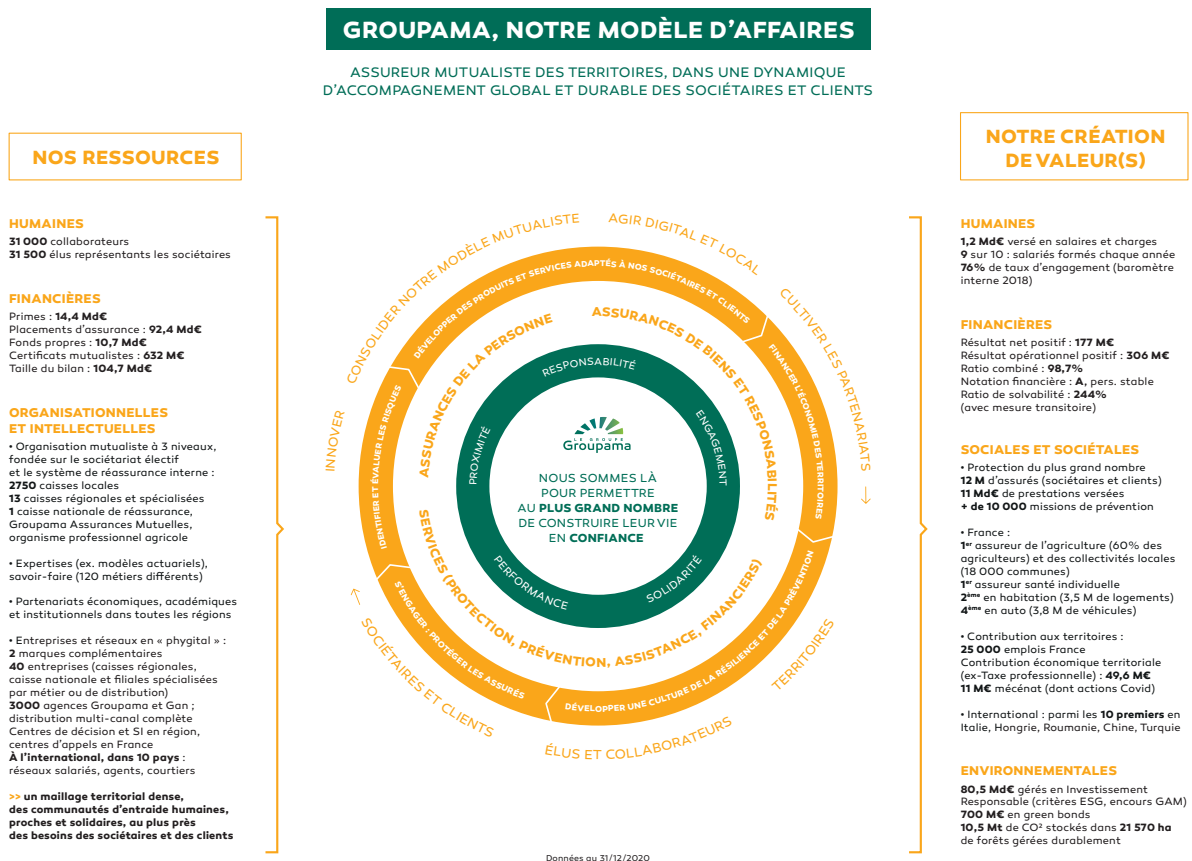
GROUPAMA, NOTRE MODÈLE D'AFFAIRES

ASSUREUR MUTUALISTE DES TERRITOIRES, DANS UNE DYNAMIQUE D'ACCOMPAGNEMENT GLOBAL ET DURABLE DES SOCIÉTAIRES ET CLIENTS

NOS RESSOURCES

HUMAINES
31 000 collaborateurs
31 500 élus représentant les sociétaires

FINANCIÈRES
Primes : 14,4 Md€
Placements d'assurance : 92,4 Md€
Fonds propres : 10,7 Md€
Certificats mutualistes : 632 M€
Taille du bilan : 104,7 Md€

ORGANISATIONNELLES ET INTELLECTUELLES
• Organisation mutualiste à 3 niveaux, fondée sur le sociétariat électif et le système de réassurance interne :
2750 caisses locales
13 caisses régionales et spécialisées
1 caisse nationale de réassurance, Groupama Assurances Mutuelles, organisme professionnel agricole

• Expertises (ex. modèles actuariels), savoir-faire (120 métiers différents)

• Partenariats économiques, académiques et institutionnels dans toutes les régions

• Entreprises et réseaux en « phygital » :
2 marques complémentaires
40 entreprises (caisses régionales, caisse nationale et filiales spécialisées par métier ou de distribution)
3000 agences Groupama et Gan ; distribution multi-canal complète
Centres de décision et SI en région, centres d'appels en France
À l'international, dans 10 pays : réseaux salariés, agents, courtiers

>> un maillage territorial dense, des communautés d'entraide humaines, proches et solidaires, au plus près des besoins des sociétaires et des clients

CONSOLIDER NOTRE MODÈLE MUTUALISTE
AGIR DIGITAL ET LOCAL
CULTIVER LES PARTENARIATS
TERRITOIRES
ÉLUS ET COLLABORATEURS
SOCIÉTAIRES ET CLIENTS
INNOVER

DÉVELOPPER DES PRODUITS ET SERVICES ADAPTÉS À NOS SOCIÉTAIRES ET CLIENTS
FINANCER L'ÉCONOMIE DES TERRITOIRES
DÉVELOPPER UNE CULTURE DE LA RÉSILIENCE ET DE LA PRÉVENTION
S'ENGAGER : PROTÉGER LES ASSURÉS
IDENTIFIER ET ÉVALUER LES RISQUES

ASSURANCES DE LA PERSONNE
ASSURANCES DE BIENS ET RESPONSABILITÉS
SERVICES (PROTECTION, PRÉVENTION, ASSISTANCE, FINANCIERS)

RESPONSABILITÉ
ENGAGEMENT
SOLIDARITÉ
PERFORMANCE
PROXIMITÉ

LE GROUPE Groupama

NOUS SOMMES LÀ POUR PERMETTRE AU PLUS GRAND NOMBRE DE CONSTRUIRE LEUR VIE EN CONFIANCE

NOTRE CRÉATION DE VALEUR(S)

HUMAINES
1,2 Md€ versé en salaires et charges
9 sur 10 : salariés formés chaque année
76% de taux d'engagement (baromètre interne 2018)

FINANCIÈRES
Résultat net positif : 177 M€
Résultat opérationnel positif : 306 M€
Ratio combiné : 98,7%
Notation financière : A, pers. stable
Ratio de solvabilité : 244% (avec mesure transitoire)

SOCIALES ET SOCIÉTALES
• Protection du plus grand nombre
12 M d'assurés (sociétaires et clients)
11 Md€ de prestations versées
+ de 10 000 missions de prévention

• France :
1er assureur de l'agriculture (60% des agriculteurs) et des collectivités locales (18 000 communes)
1er assureur santé individuelle
2ème en habitation (3,5 M de logements)
4ème en auto (3,8 M de véhicules)

• Contribution aux territoires :
25 000 emplois France
Contribution économique territoriale (ex-Taxe professionnelle) : 49,6 M€
11 M€ mécénat (dont actions Covid)

• International : parmi les 10 premiers en Italie, Hongrie, Roumanie, Chine, Turquie

ENVIRONNEMENTALES
80,5 Md€ gérés en Investissement Responsable (critères ESG, encours GAM)
700 M€ en green bonds
10,5 Mt de CO² stockés dans 21 570 ha de forêts gérées durablement

Données au 31/12/2020